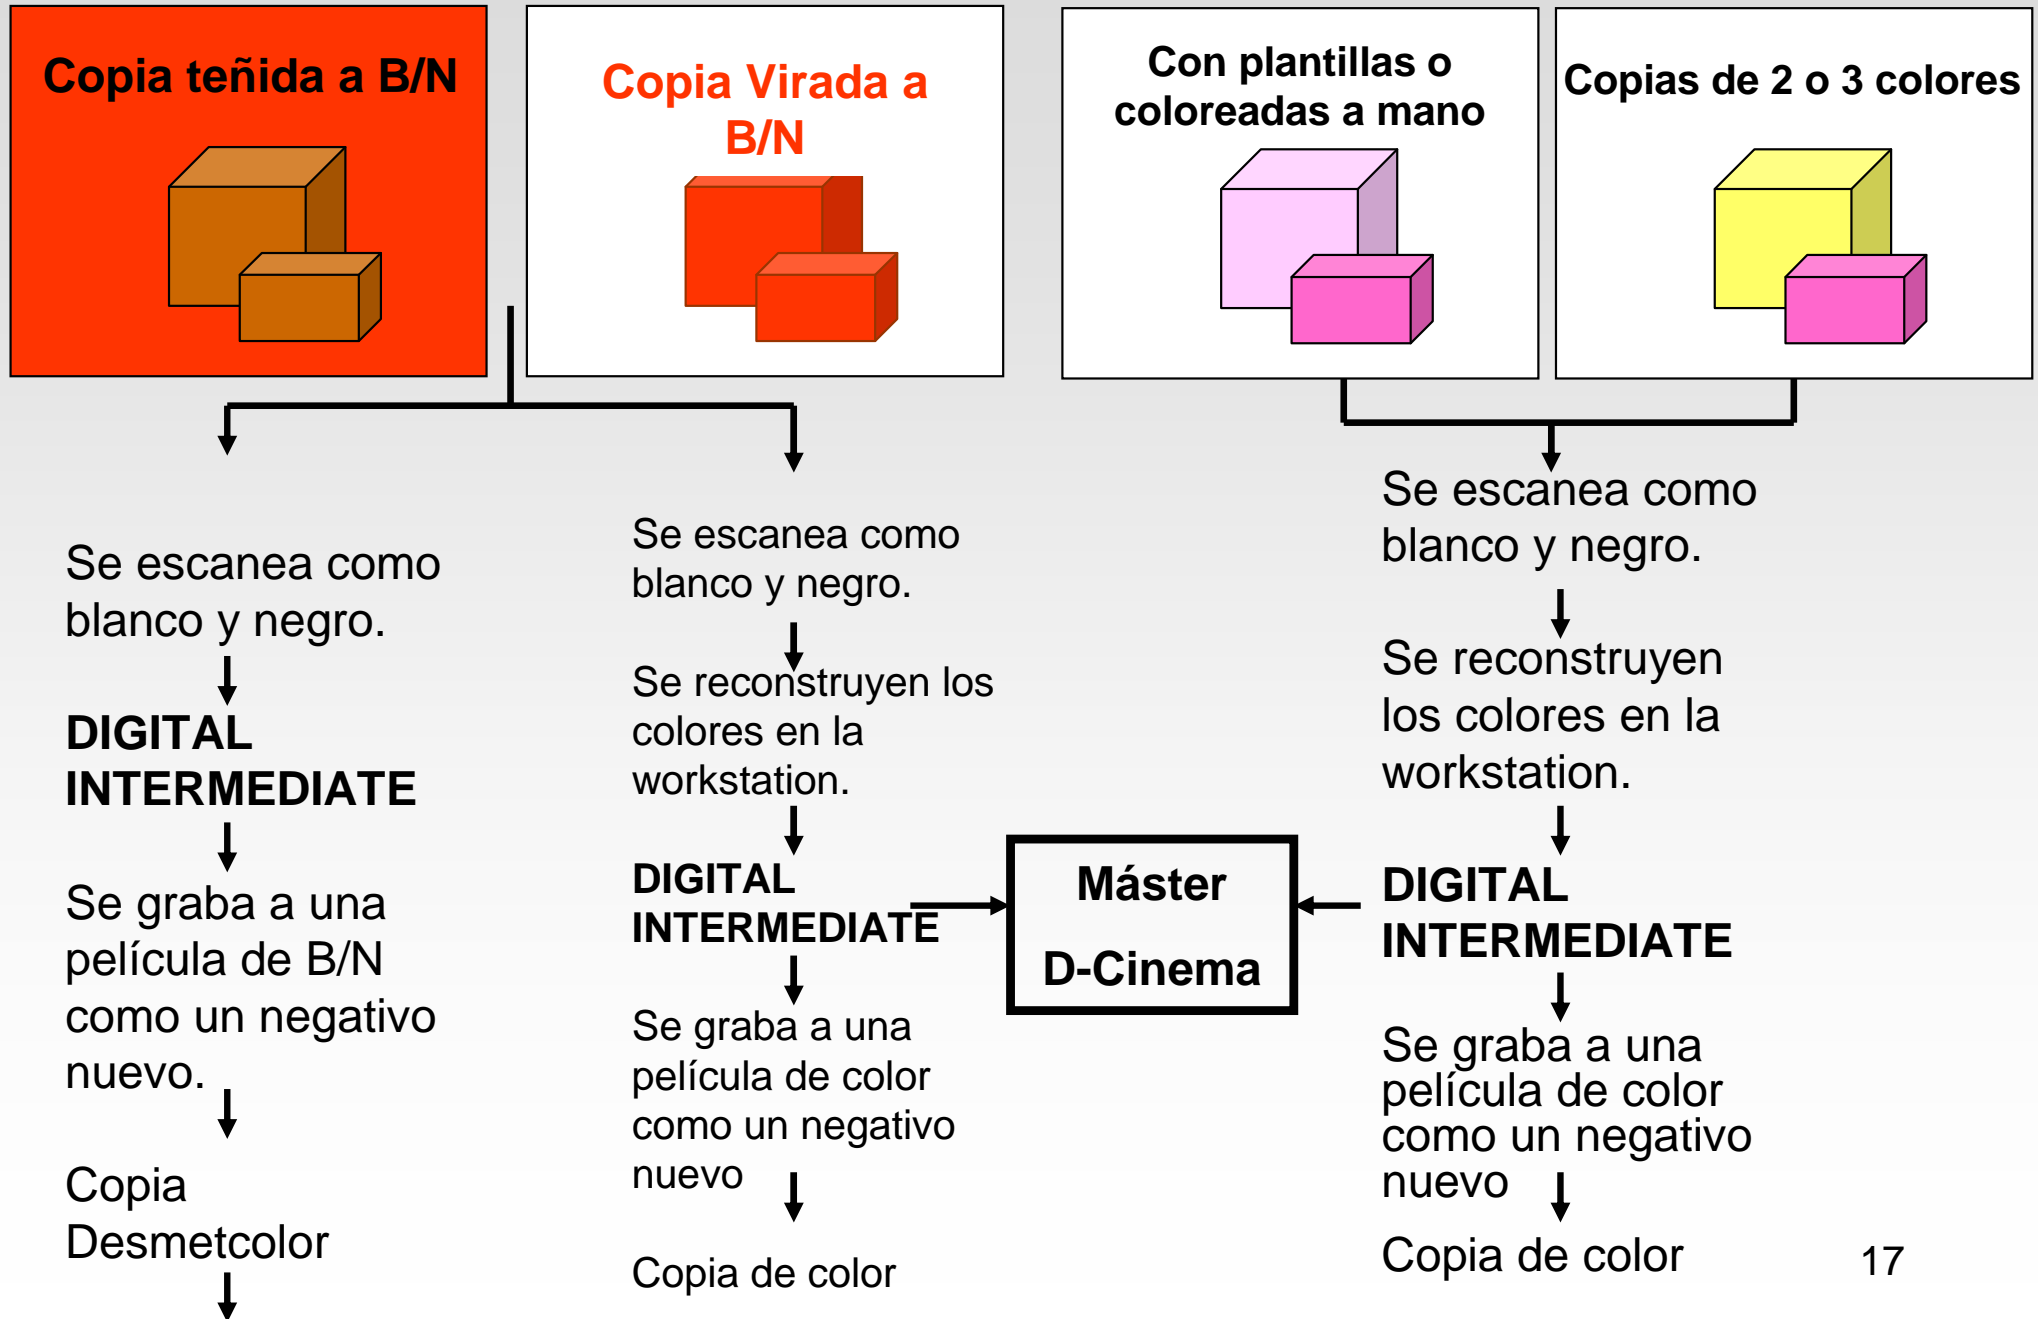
Copia teñida a B/N

Copia Virada a B/N

Con plantillas o coloreadas a mano

Copias de 2 o 3 colores

Se escanea como blanco y negro.

DIGITAL INTERMEDIATE

Se graba a una película de B/N como un negativo nuevo.

Copia Desmetcolor

Se escanea como blanco y negro.

Se reconstruyen los colores en la workstation.

DIGITAL INTERMEDIATE

Se graba a una película de color como un negativo nuevo

Copia de color

Máster

D-Cinema

Se escanea como blanco y negro.

Se reconstruyen los colores en la workstation.

DIGITAL INTERMEDIATE

Se graba a una película de color como un negativo nuevo

Copia de color

17